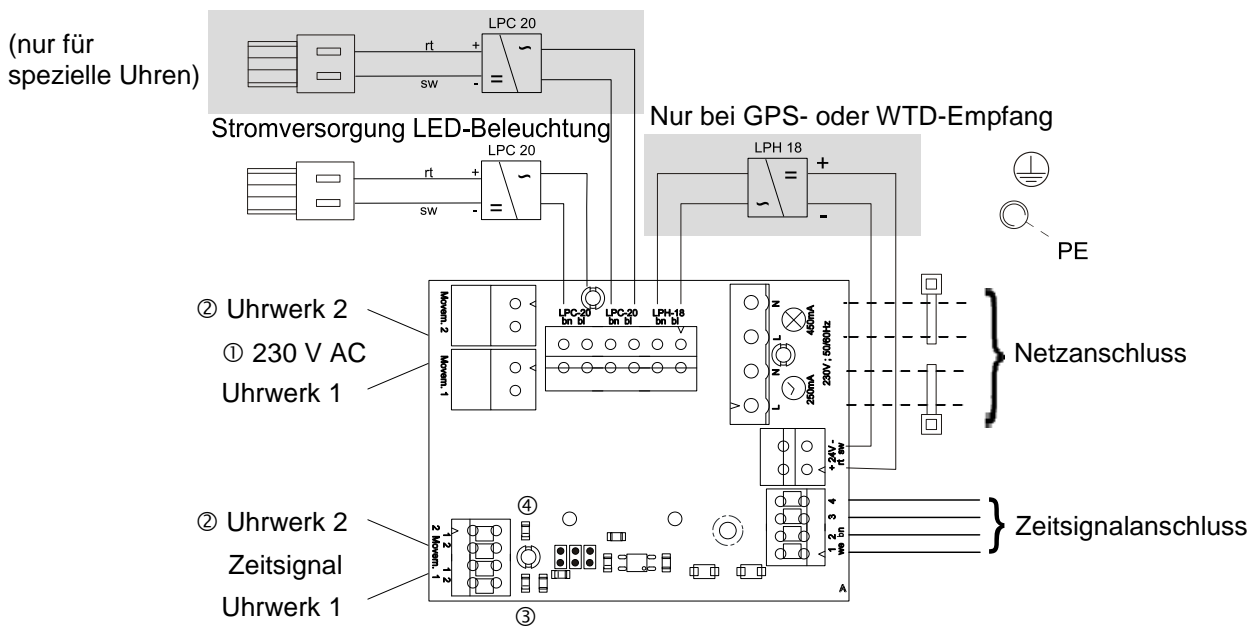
(nur für spezielle Uhren)

LPC 20

rt + ~

sw - =

Stromversorgung LED-Beleuchtung

LPC 20

rt + ~

sw - =

Nur bei GPS- oder WTD-Empfang

LPH 18

= +

~ -

PE

② Uhrwerk 2

① 230 V AC

Uhrwerk 1

Movem. 2

Movem. 1

LPC-20 bn bl

LPC-20 bn bl

LPH-18 bn bl

N

L

N

L

450mA

250mA

230V ; 50/60Hz

Netzanschluss

+ 24V - rt sw

4 3 2 1 ws bn

Zeitsignalanschluss

② Uhrwerk 2

Zeitsignal

Uhrwerk 1

2 Movem. 1

1 2

1 2

④

③

A